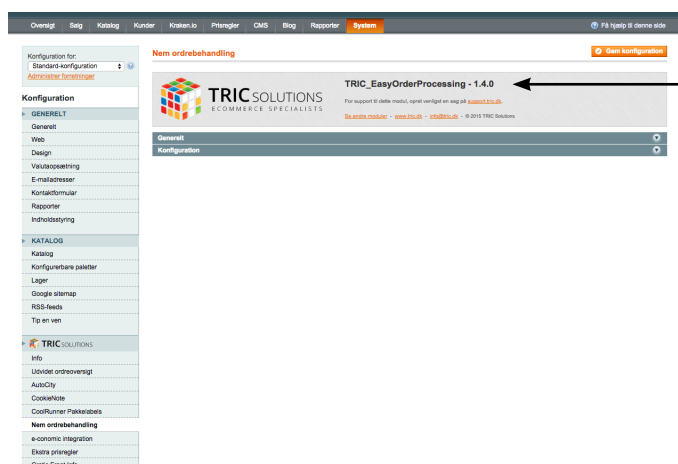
Oversigt Salg Katalog Kunder Kraken.io Prisregler CMS Blog Rapporter System

Få hjælp til denne side

Konfiguration for:
Standard-konfiguration
Administrer forretninger

Konfiguration

GENERELT
Generelt
Web
Design
Valutaopsætning
E-mailadresser
Kontaktformular
Rapporter
Indholdsstyring

KATALOG
Katalog
Konfigurerbare paletter
Lager
Google sitemap
RSS-feeds
Tip en ven

TRIC SOLUTIONS
Info
Udvidet ordreoversigt
AutoCity
CookieNote
CoolRunner Pakkelabels
Nem ordrebehandling
e-conomic integration
Ekstra prisregler
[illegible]

Nem ordrebehandling

Gem konfiguration

TRIC SOLUTIONS
ECOMMERCE SPECIALISTS

TRIC_EasyOrderProcessing - 1.4.0

For support til dette modul, opret venligst en sag på support.tric.dk.

Se andre moduler - www.tric.dk - info@tric.dk - © 2015 TRIC Solutions

Generelt
Konfiguration